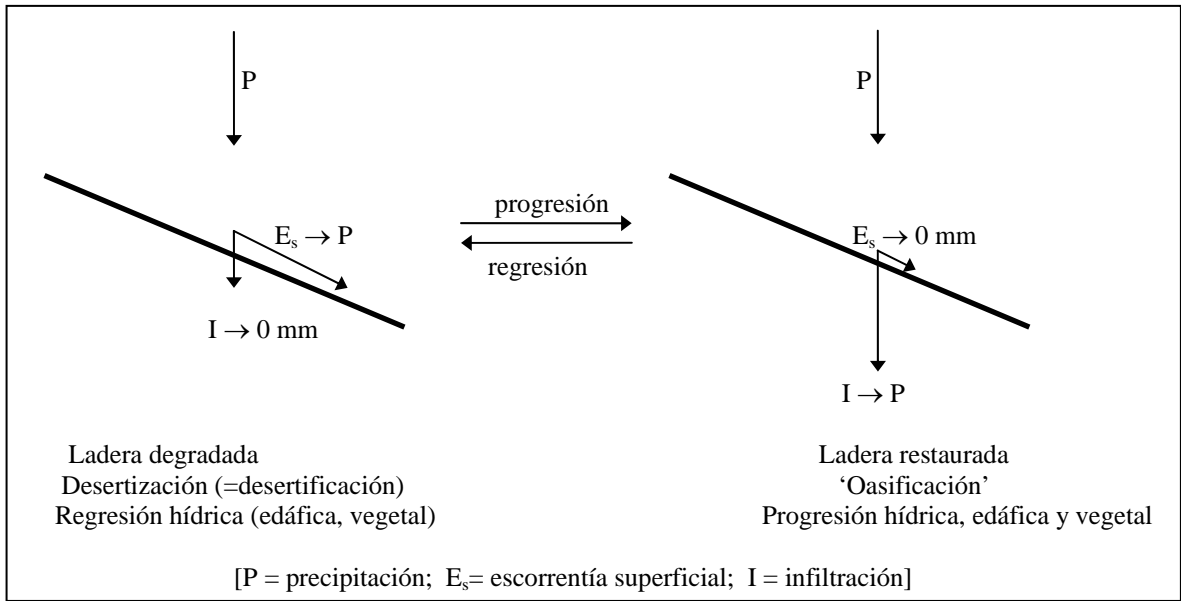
P

$E_s \rightarrow P$

$I \rightarrow 0$ mm

progresión

regresión

P

$E_s \rightarrow 0$ mm

$I \rightarrow P$

Ladera degradada
Desertización (=desertificación)
Regresión hídrica (edáfica, vegetal)

Ladera restaurada
'Oasificación'
Progresión hídrica, edáfica y vegetal

[P = precipitación; $E_s$= escorrentía superficial; I = infiltración]